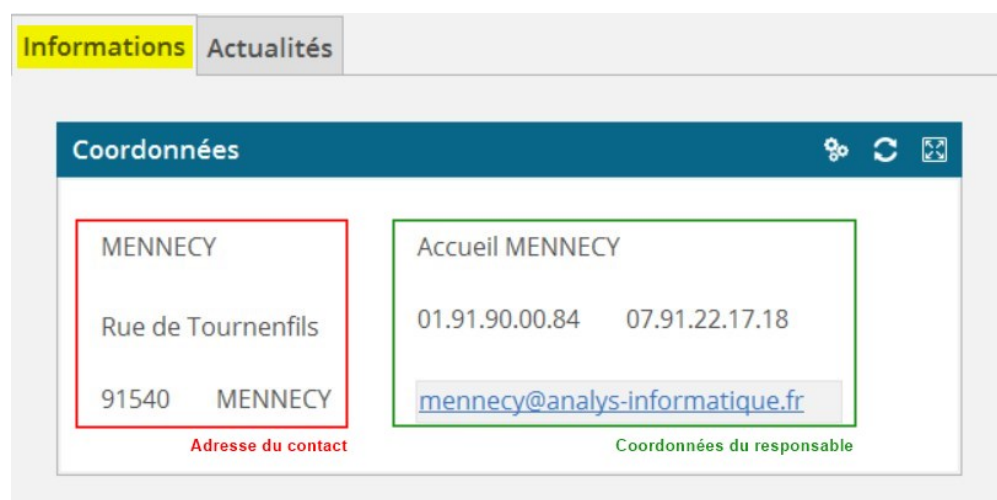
Informations Actualités

Coordonnées

MENNECY

Rue de Tournenfils

91540 MENNECY

Adresse du contact

Accueil MENNECY

01.91.90.00.84 07.91.22.17.18

mennecy@analys-informatique.fr

Coordonnées du responsable